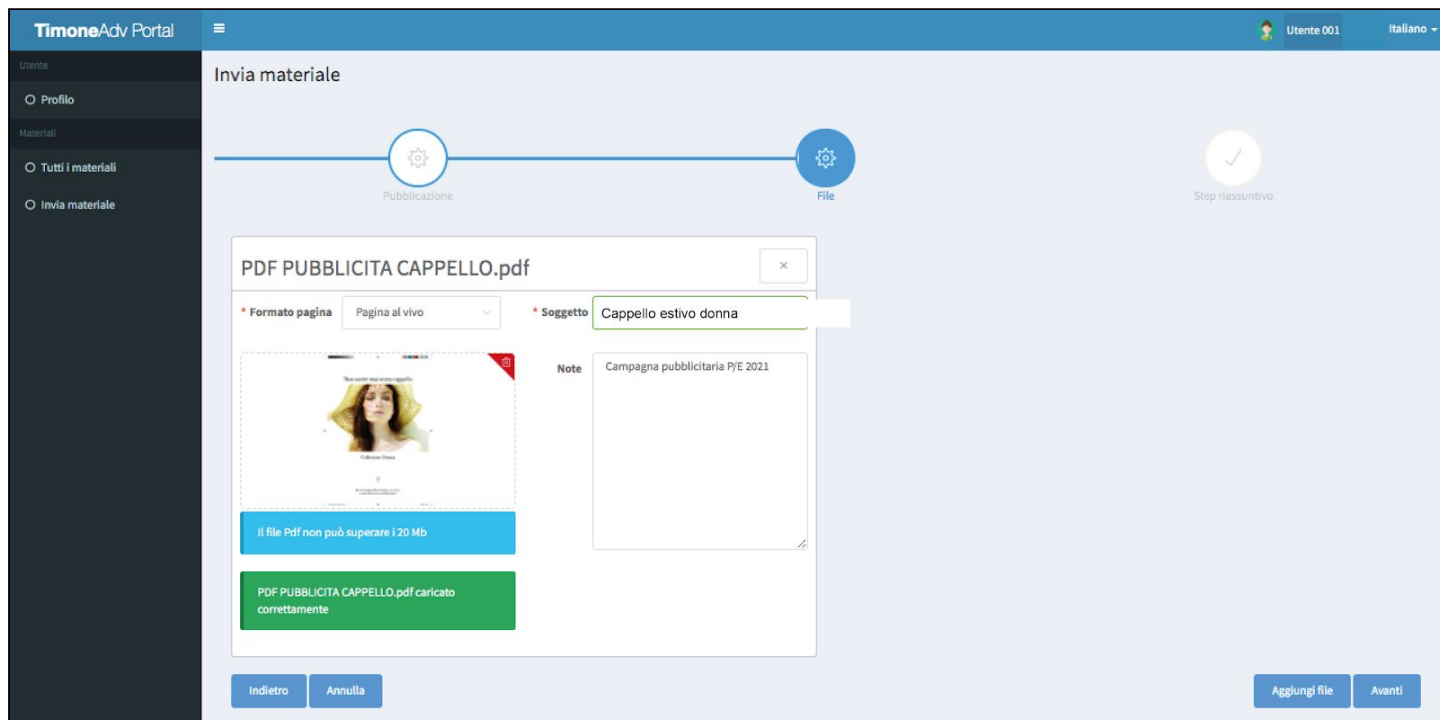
TimoneAdv Portal

Utente 001

Italiano

Utente

Profilo

Materiali

Tutti i materiali

Invia materiale

Invia materiale

Pubblicazione

File

Step riassuntivo

PDF PUBBLICITA CAPPELLO.pdf

×

* Formato pagina

Pagina al vivo

* Soggetto

Cappello estivo donna

Note

Campagna pubblicitaria P/E 2021

Collezione Donna

Il file Pdf non può superare i 20 Mb

PDF PUBBLICITA CAPPELLO.pdf caricato correttamente

Indietro

Annulla

Aggiungi file

Avanti